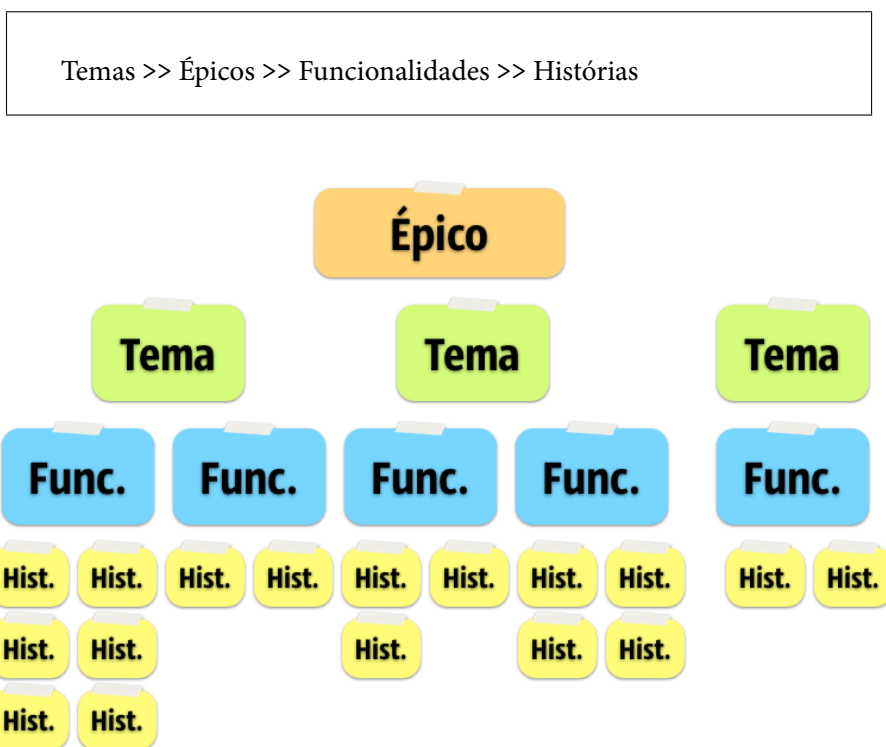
Temas >> Épicos >> Funcionalidades >> Histórias

Épico

Tema

Tema

Tema

Func.

Func.

Func.

Func.

Func.

Hist. Hist. Hist. Hist. Hist. Hist. Hist. Hist. Hist. Hist.

Hist. Hist. Hist. Hist. Hist.

Hist. Hist.